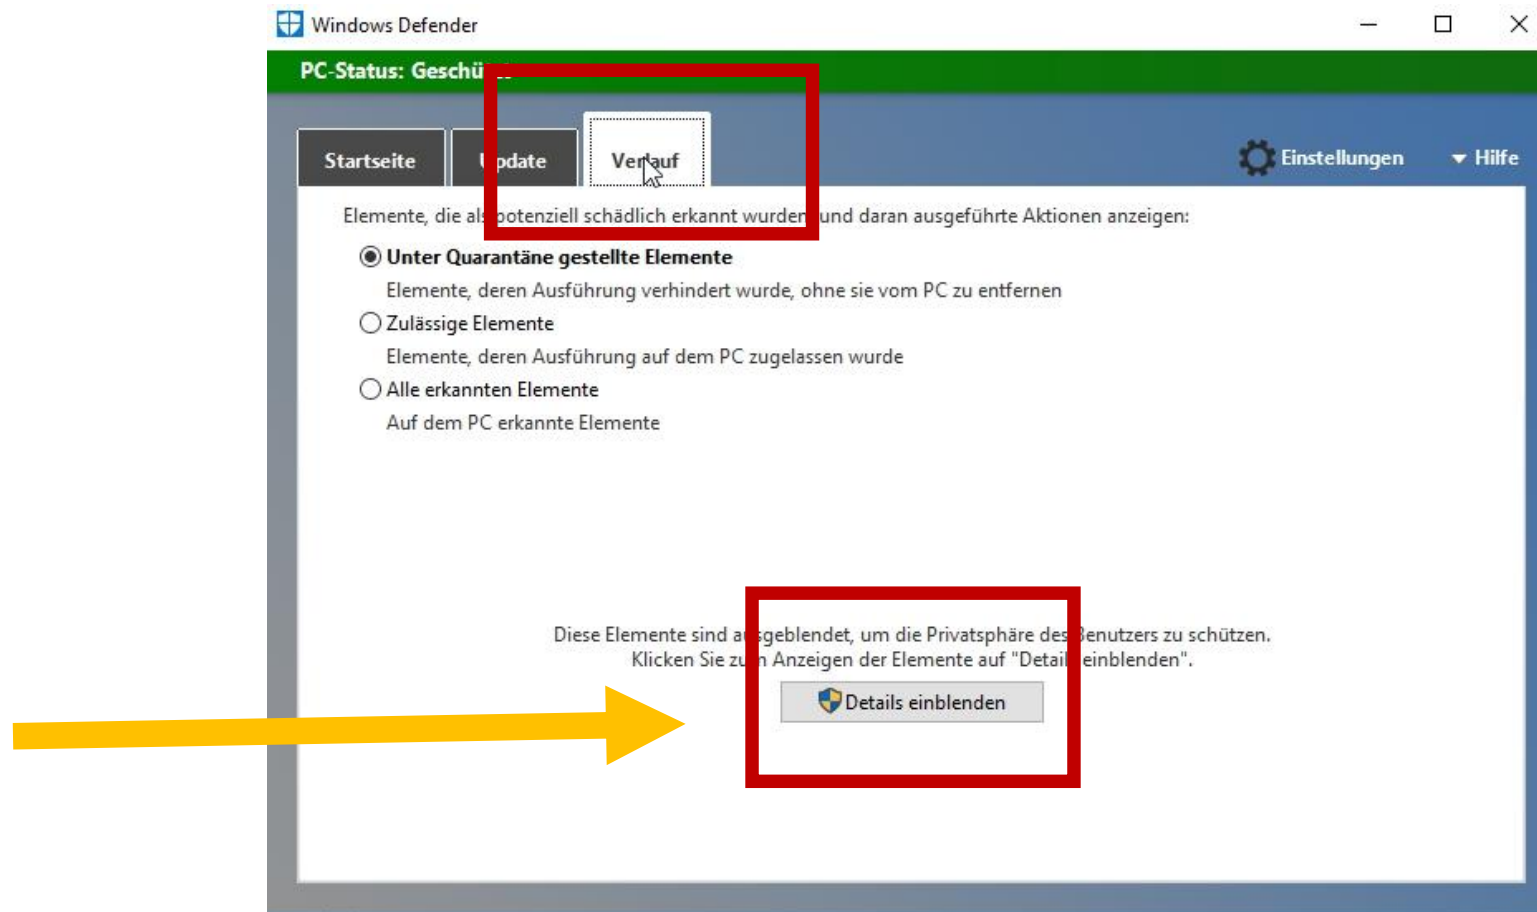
Windows Defender

PC-Status: Geschü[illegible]

Startseite
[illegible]pdate
Ver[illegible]auf

Einstellungen
Hilfe

Elemente, die al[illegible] potenziell schädlich erkannt wurden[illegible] und daran ausgeführte Aktionen anzeigen:

Unter Quarantäne gestellte Elemente
Elemente, deren Ausführung verhindert wurde, ohne sie vom PC zu entfernen

Zulässige Elemente
Elemente, deren Ausführung auf dem PC zugelassen wurde

Alle erkannten Elemente
Auf dem PC erkannte Elemente

Diese Elemente sind a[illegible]sgeblendet, um die Privatsphäre des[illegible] Benutzers zu schützen.
Klicken Sie zu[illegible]n Anzeigen der Elemente auf "Detail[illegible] einblenden".

Details einblenden